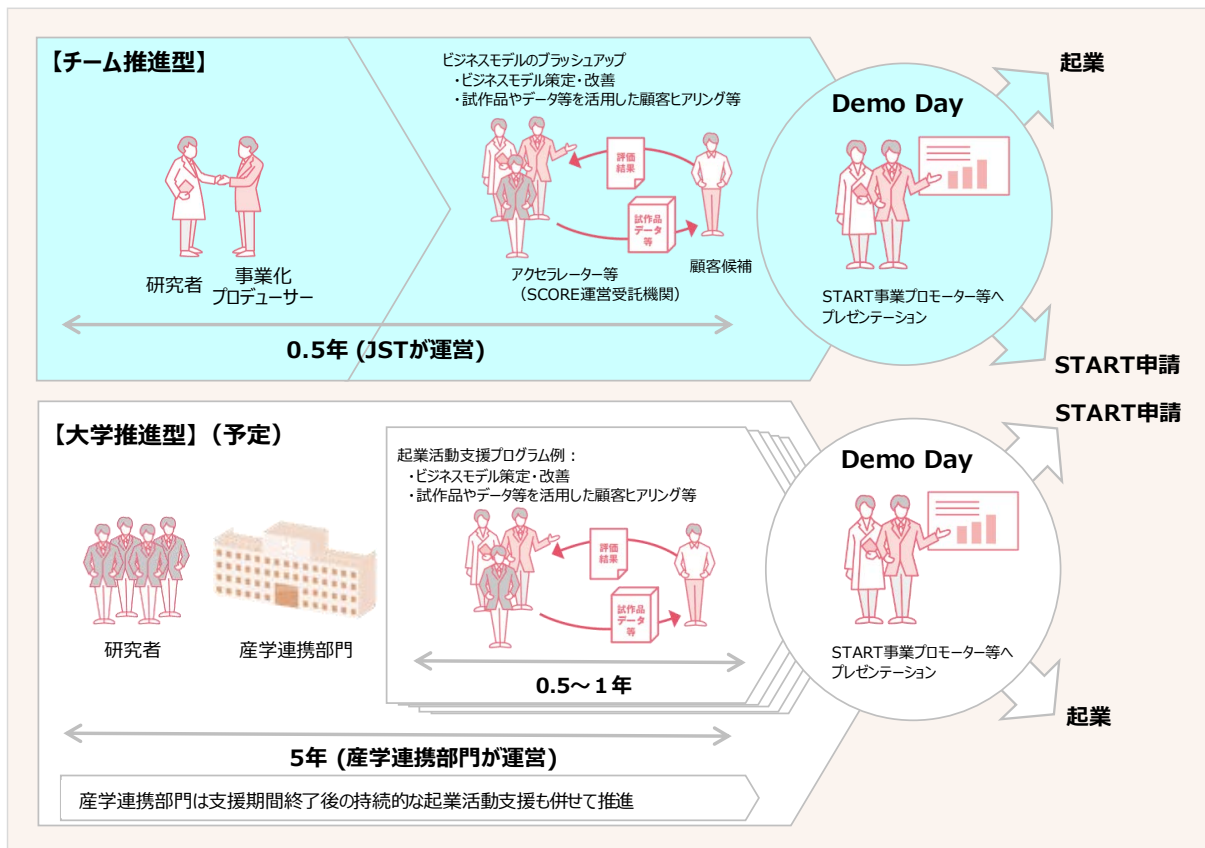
【チーム推進型】

研究者

事業化
プロデューサー

ビジネスモデルのブラッシュアップ
・ビジネスモデル策定・改善
・試作品やデータ等を活用した顧客ヒアリング等

評価
結果

試作品
データ
等

アクセラレーター等
（SCORE運営受託機関）

顧客候補

0.5年 (JSTが運営)

Demo Day

START事業プロモーター等へ
プレゼンテーション

起業

START申請

【大学推進型】（予定）

研究者

産学連携部門

起業活動支援プログラム例：
・ビジネスモデル策定・改善
・試作品やデータ等を活用した顧客ヒアリング等

評価
結果

試作品
データ
等

0.5～１年

5年 (産学連携部門が運営)

産学連携部門は支援期間終了後の持続的な起業活動支援も併せて推進

Demo Day

START事業プロモーター等へ
プレゼンテーション

START申請

起業